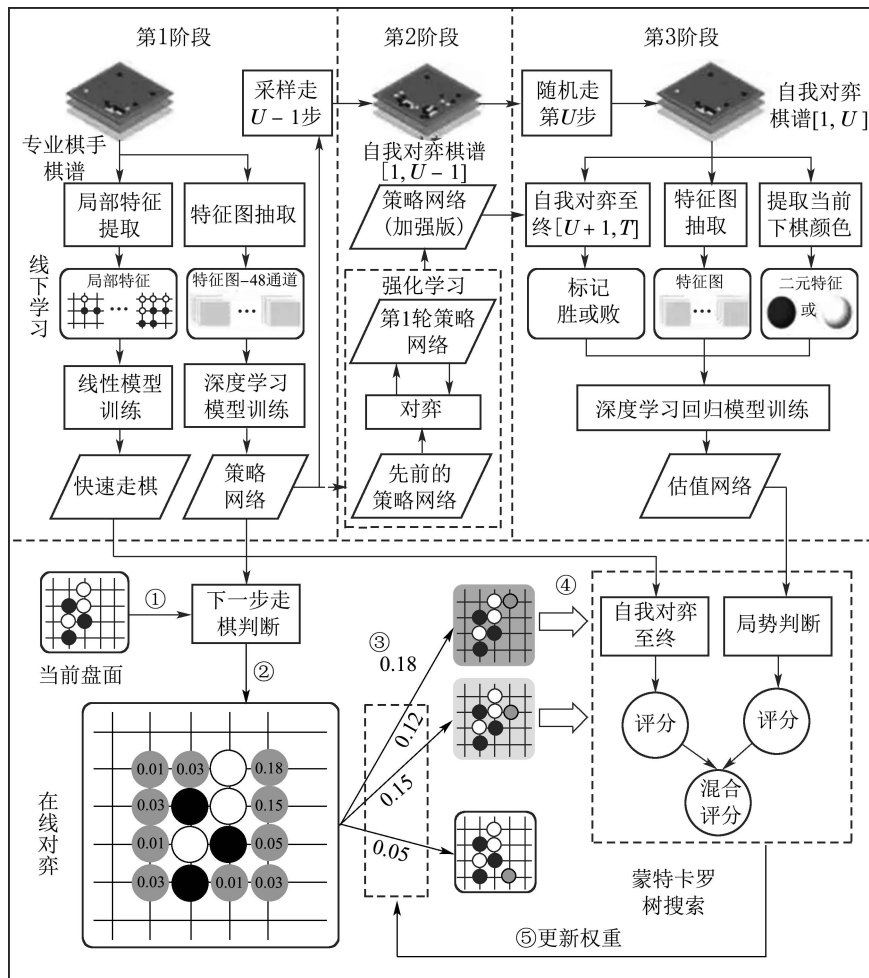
第1阶段

第2阶段

第3阶段

采样走 $U-1$步

随机走 第$U$步

自我对弈 棋谱$[1, U]$

专业棋手 棋谱

自我对弈棋谱 $[1, U-1]$

局部特征 提取

特征图抽取

策略网络 (加强版)

自我对弈至 终$[U+1, T]$

特征图 抽取

提取当前 下棋颜色

线下学习

局部特征

特征图-48通道

强化学习

第1轮策略 网络

标记 胜或败

特征图

二元特征

或

线性模型 训练

深度学习 模型训练

对弈

深度学习回归模型训练

快速走棋

策略 网络

先前的 策略网络

估值网络

①

下一步走 棋判断

④

自我对弈 至终

局势判断

当前盘面

②

③ 0.18

评分

评分

0.12

0.15

混合 评分

在线对弈

0.05

0.01 0.03 0.18

0.03 0.15

0.01 0.05

0.03 0.01 0.03

蒙特卡罗 树搜索

⑤更新权重